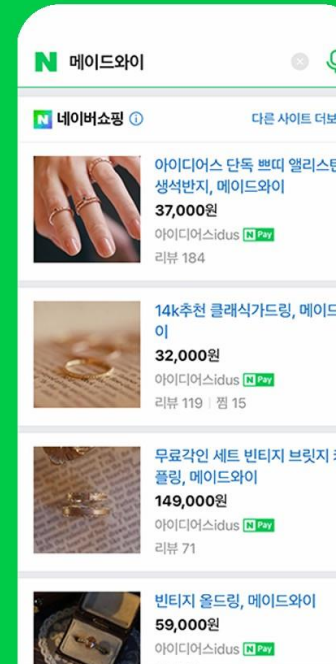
N 메이드와이

N 네이버쇼핑 ⓘ

다른 사이트 더보

아이디어스 단독 쁘띠 앨리스탄 생석반지, 메이드와이
37,000원
아이디어스idus N Pay
리뷰 184

14k추천 클래식가드링, 메이드 이
32,000원
아이디어스idus N Pay
리뷰 119 | 찜 15

무료각인 세트 빈티지 브릿지 플링, 메이드와이
149,000원
아이디어스idus N Pay
리뷰 71

빈티지 올드링, 메이드와이
59,000원
아이디어스idus N Pay